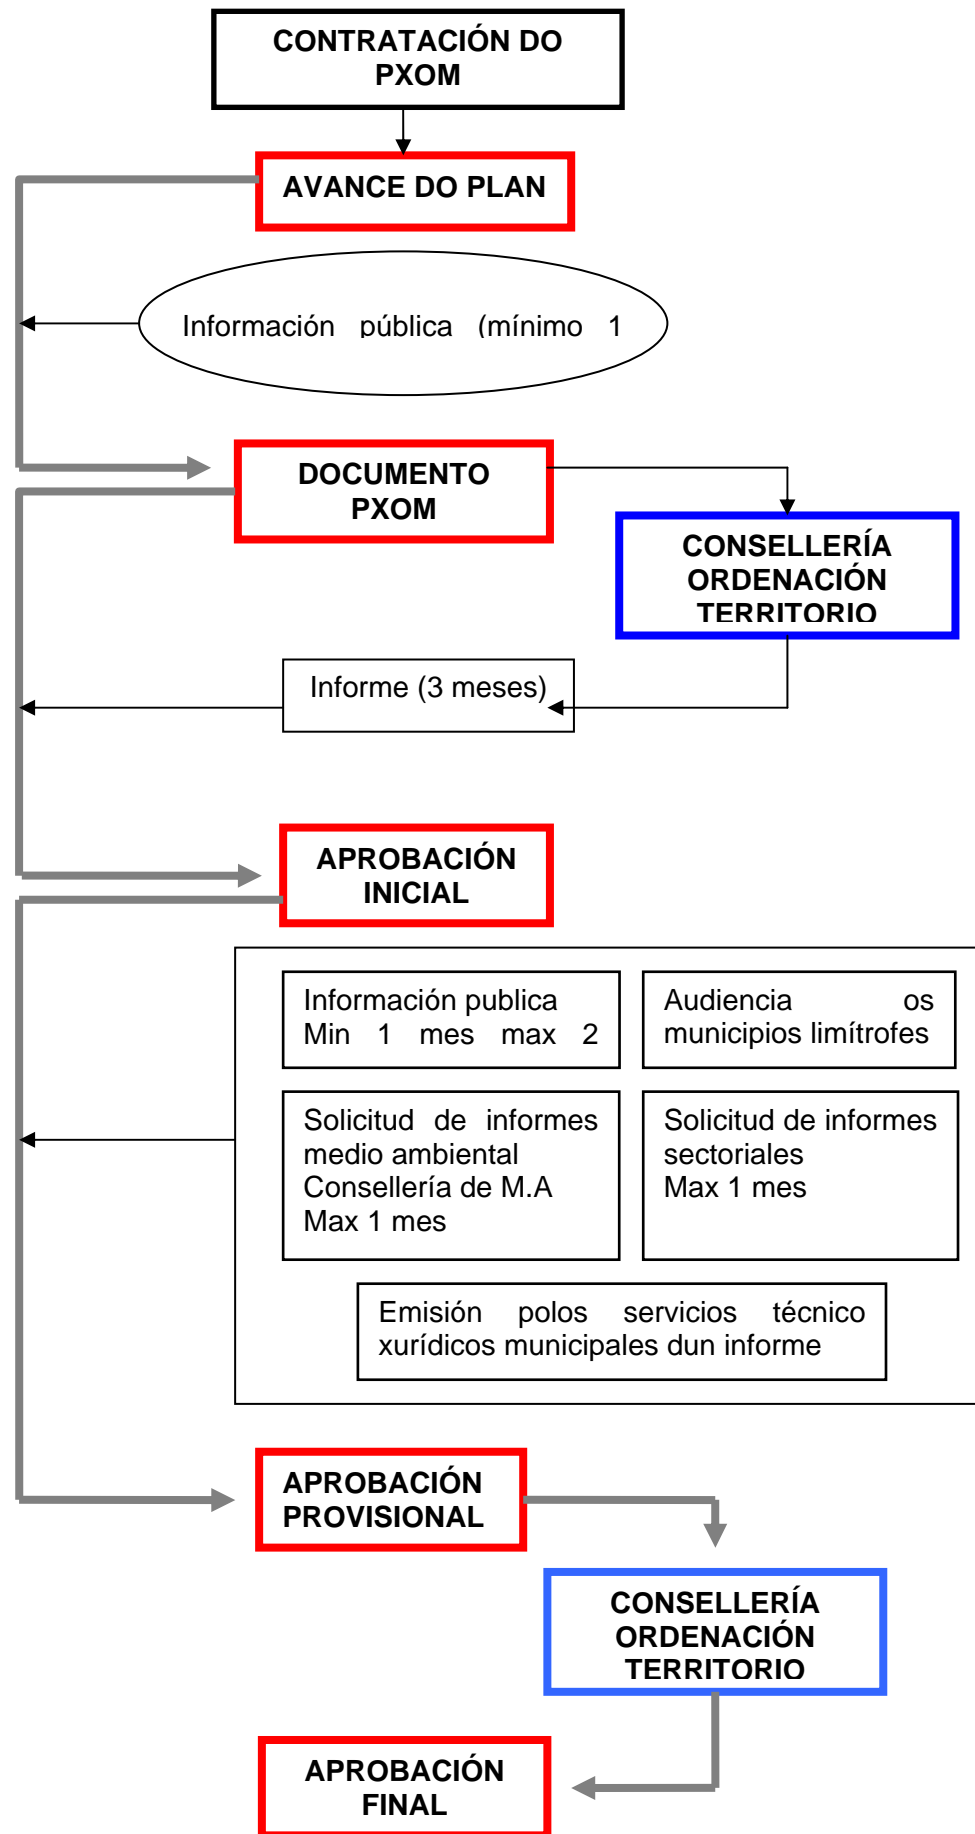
CONTRATACIÓN DO PXOM

AVANCE DO PLAN

Información pública (mínimo 1

DOCUMENTO PXOM

CONSELLERÍA ORDENACIÓN TERRITORIO

Informe (3 meses)

APROBACIÓN INICIAL

Información publica Min 1 mes max 2

Audiencia os municipios limítrofes

Solicitud de informes medio ambiental Consellería de M.A Max 1 mes

Solicitud de informes sectoriales Max 1 mes

Emisión polos servicios técnico xurídicos municipales dun informe

APROBACIÓN PROVISIONAL

CONSELLERÍA ORDENACIÓN TERRITORIO

APROBACIÓN FINAL